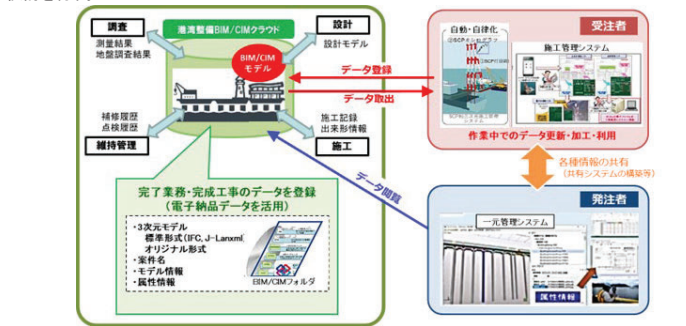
港湾整備BIM/CIMクラウド

調査
測量結果
地盤調査結果

設計
設計モデル

BIM/CIM
モデル

補修履歴
点検履歴

維持管理

施工記録
出来形情報

施工

データ登録

データ取出

データ閲覧

受注者

自動・自律化

施工管理システム

作業中でのデータ更新・加工・利用

各種情報の共有
(共有システムの構築等)

完了業務・完成工事のデータを登録
(電子納品データを活用)

・3次元モデル
標準形式(IFC, J-Lanxml)
オリジナル形式
・案件名
・モデル情報
・属性情報

BIM/CIMフォルダ

発注者

一元管理システム

属性情報